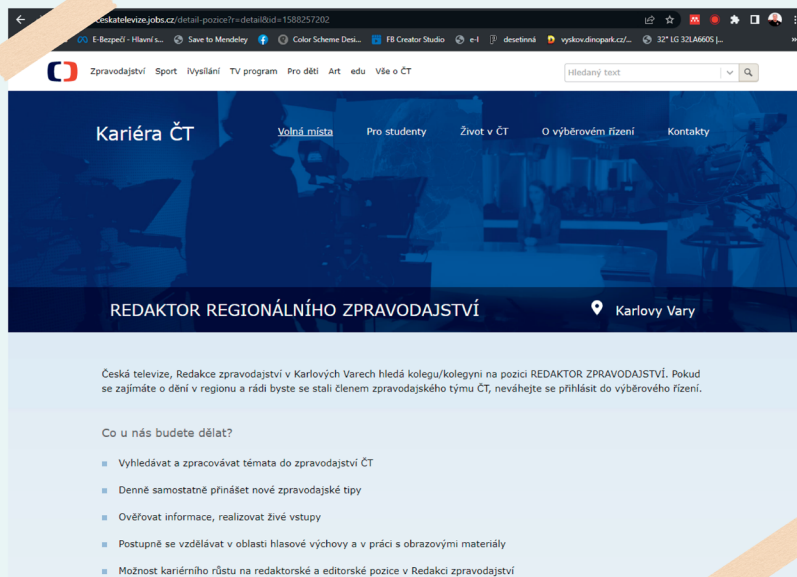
ceskatelevize.jobs.cz/detail-pozice?r=detail&id=1588257202

E-Bezpečí - Hlavní s... Save to Mendeley Color Scheme Desi... FB Creator Studio e-I desetinná vyskov.dinopark.cz/... 32" LG 32LA660S |...

Zpravodajství Sport iVysílání TV program Pro děti Art edu Vše o ČT

Hledaný text

Kariéra ČT

Volná místa Pro studenty Život v ČT O výběrovém řízení Kontakty

REDAKTOR REGIONÁLNÍHO ZPRAVODAJSTVÍ

Karlovy Vary

Česká televize, Redakce zpravodajství v Karlových Varech hledá kolegu/kolegyni na pozici REDAKTOR ZPRAVODAJSTVÍ. Pokud se zajímáte o dění v regionu a rádi byste se stali členem zpravodajského týmu ČT, neváhejte se přihlásit do výběrového řízení.

Co u nás budete dělat?

Vyhledávat a zpracovávat témata do zpravodajství ČT

Denně samostatně přinášet nové zpravodajské tipy

Ověřovat informace, realizovat živé vstupy

Postupně se vzdělávat v oblasti hlasové výchovy a v práci s obrazovými materiály

Možnost kariérního růstu na redaktorské a editorské pozice v Redakci zpravodajství